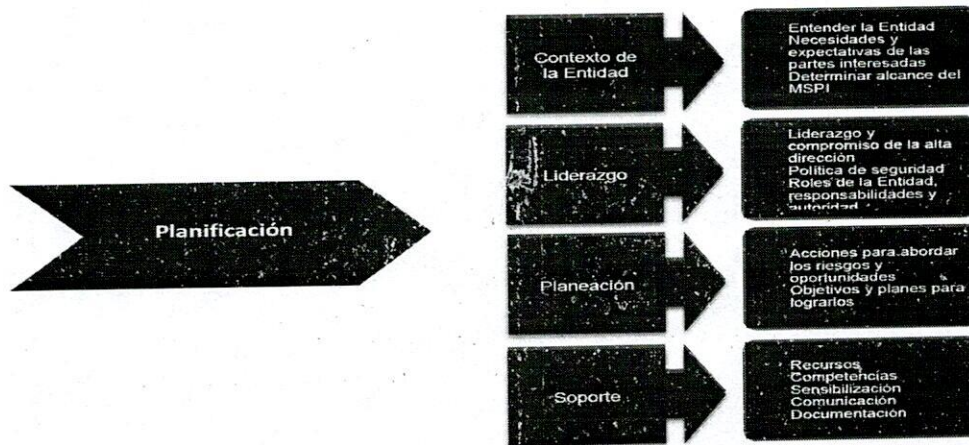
Planificación

Contexto de la Entidad

Entender la Entidad
Necesidades y expectativas de las partes interesadas
Determinar alcance del MSPI

Liderazgo

Liderazgo y compromiso de la alta dirección
Política de seguridad
Roles de la Entidad, responsabilidades y autoridad

Planeación

Acciones para abordar los riesgos y oportunidades
Objetivos y planes para lograrlos

Soporte

Recursos
Competencias
Sensibilización
Comunicación
Documentación